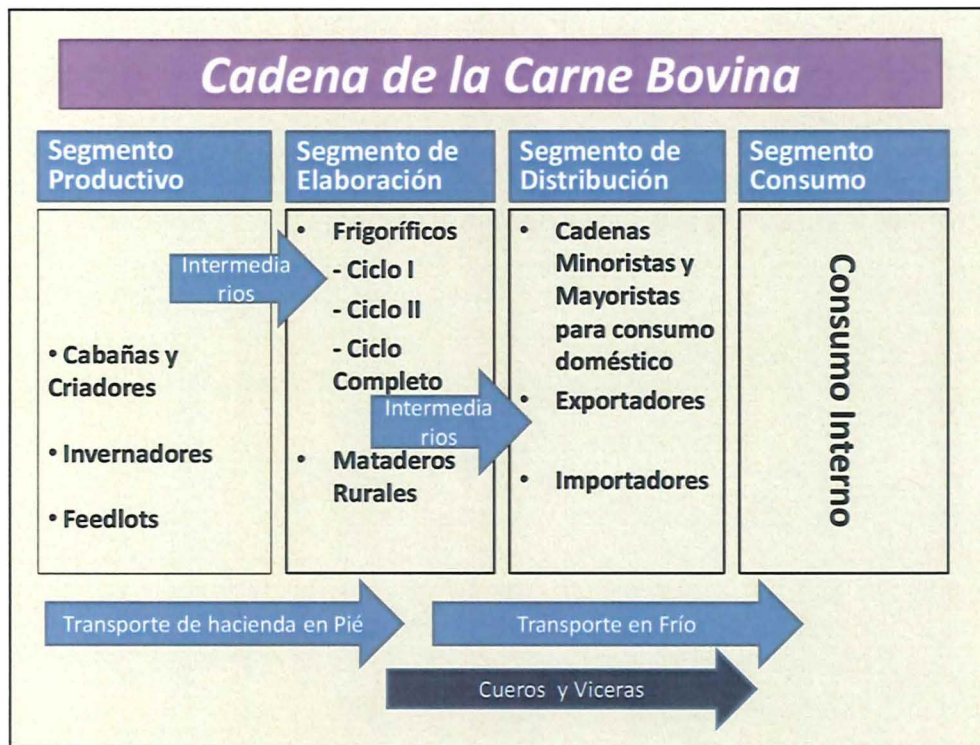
Cadena de la Carne Bovina

Segmento Productivo

Segmento de Elaboración

Segmento de Distribución

Segmento Consumo

• Cabañas y Criadores

• Invernadores

• Feedlots

Intermedia rios

• Frigoríficos
- Ciclo I
- Ciclo II
- Ciclo Completo

• Mataderos Rurales

Intermedia rios

• Cadenas Minoristas y Mayoristas para consumo doméstico

• Exportadores

• Importadores

Consumo Interno

Transporte de hacienda en Pié

Transporte en Frío

Cueros y Viceras